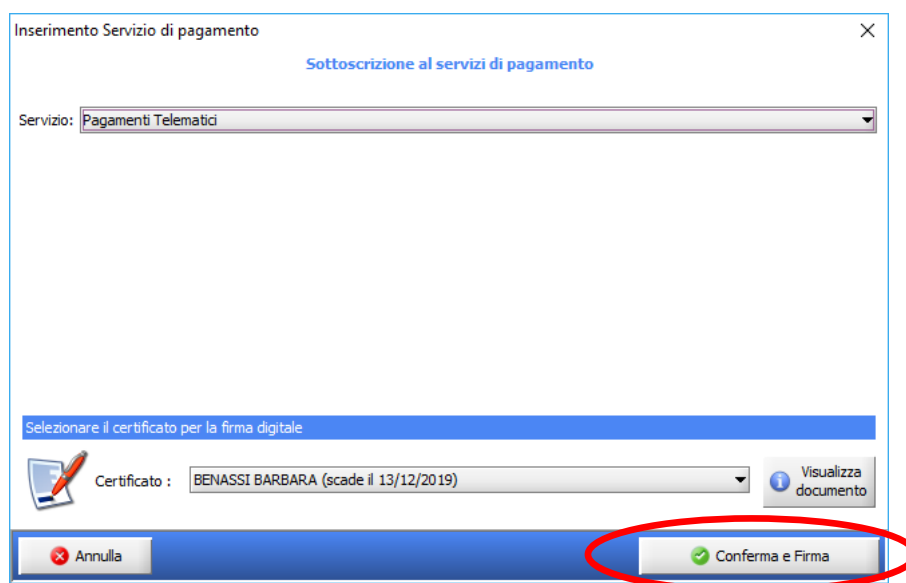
Inserimento Servizio di pagamento

Sottoscrizione al servizi di pagamento

Servizio: Pagamenti Telematici

Selezionare il certificato per la firma digitale

Certificato : BENASSI BARBARA (scade il 13/12/2019)

Visualizza documento

Annulla

Conferma e Firma